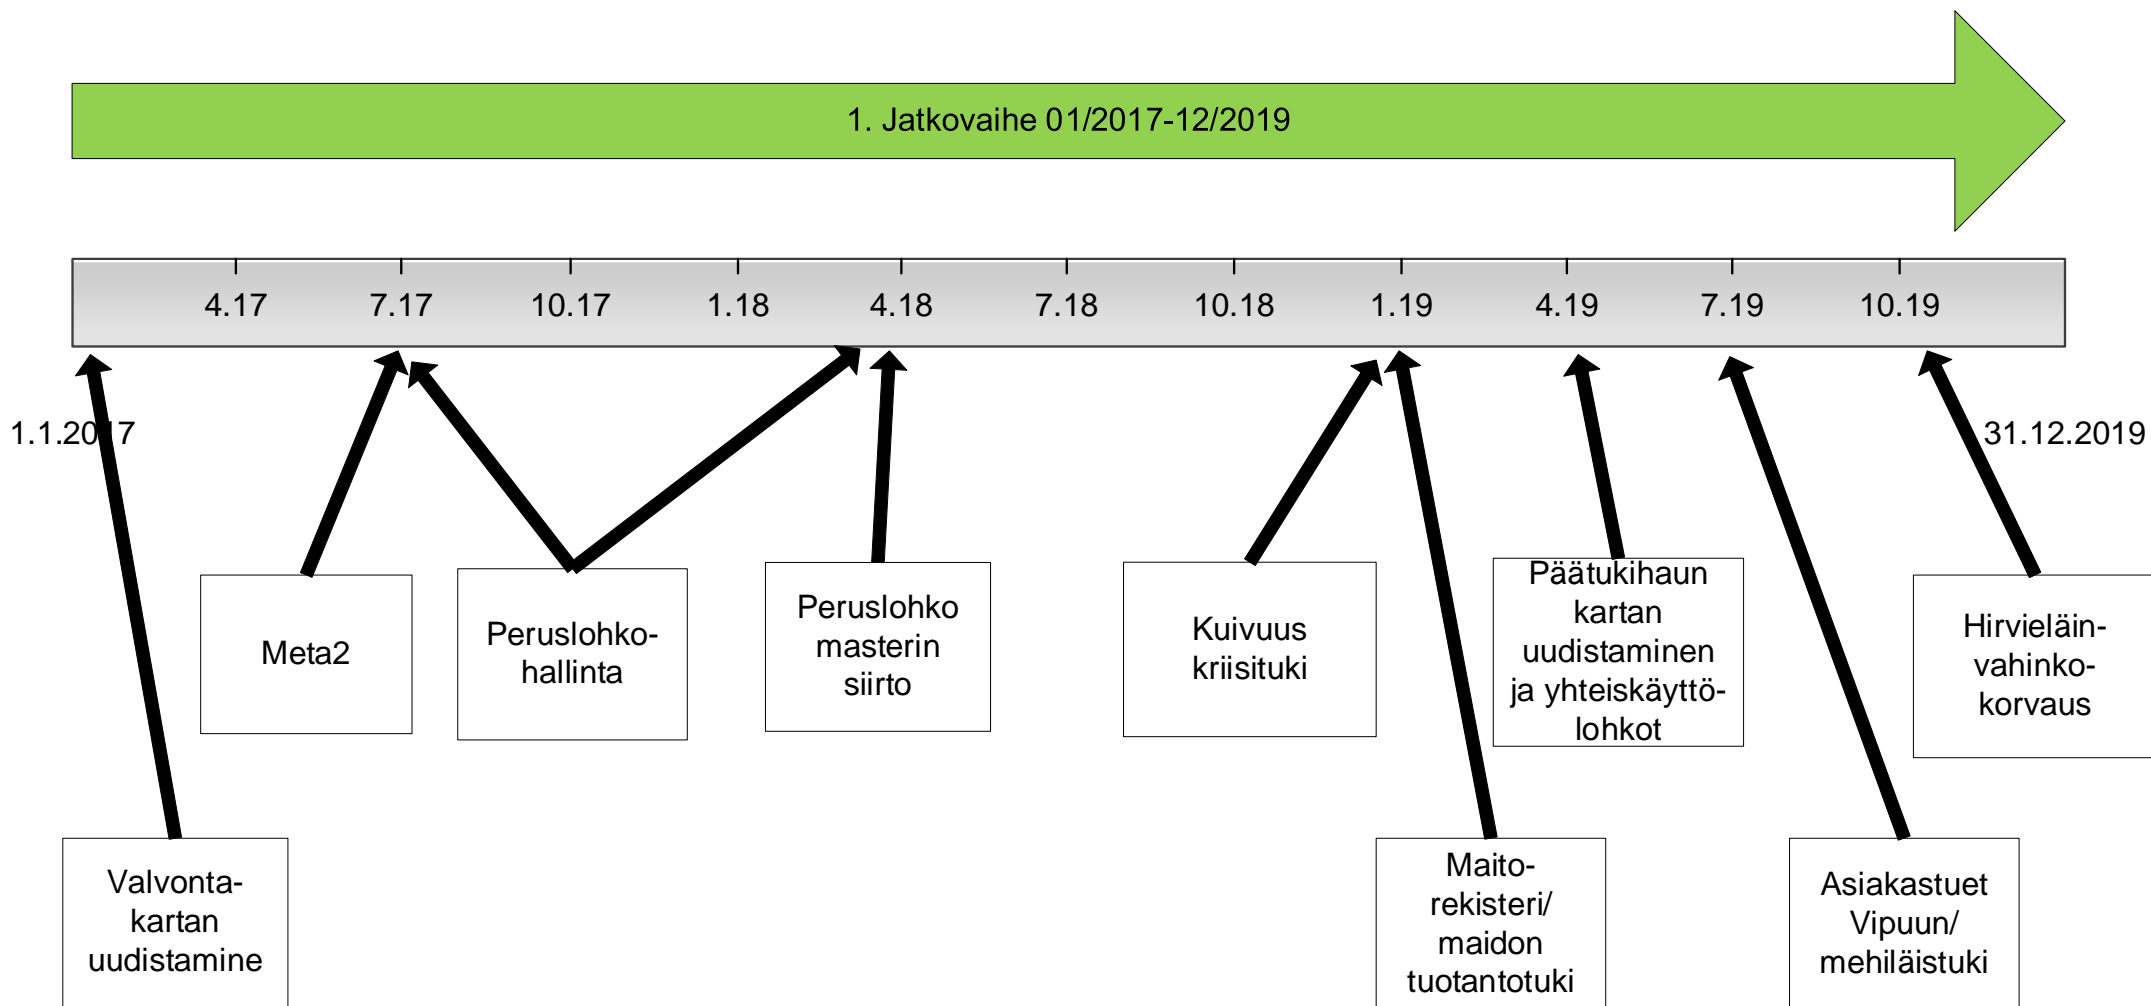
1. Jatkovaihe 01/2017-12/2019

4.17 7.17 10.17 1.18 4.18 7.18 10.18 1.19 4.19 7.19 10.19

1.1.2017

31.12.2019

Meta2

Peruslohkohallinta

Peruslohko masterin siirto

Kuivuus kriisituki

Päätukihaun kartan uudistaminen ja yhteiskäyttölohkot

Hirvieläinvahinkokorvaus

Valvontakartan uudistamine

Maitorekisteri/ maidon tuotantotuki

Asiakastuet Vipuun/ mehiläistuki